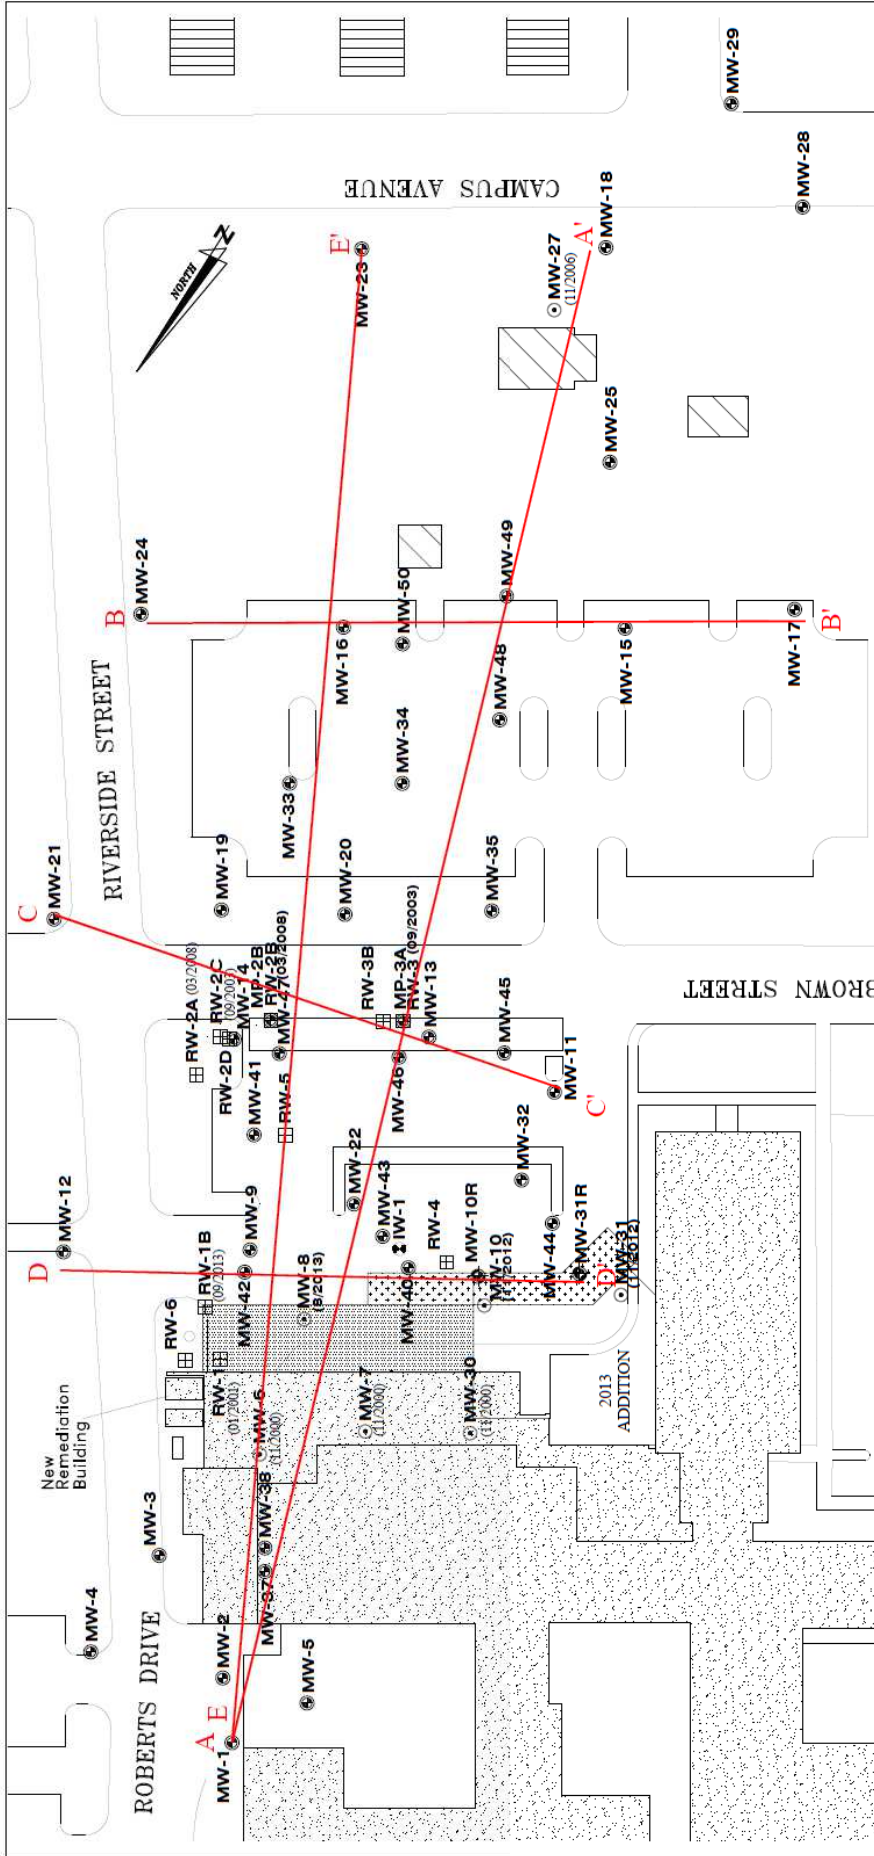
MW-29
MW-28
CAMPUS AVENUE
MW-18
A'
MW-27 (11/2006)
E'
MW-23
NORTH
N
MW-25
MW-49
MW-24
B
MW-50
MW-16
MW-48
MW-15
MW-17
B'
RIVERSIDE STREET
MW-34
MW-33
MW-19
MW-20
MW-35
MW-21
C
RW-2A (03/2008)
RW-2C (09/2003)
MW-14
MP-2B
RW-2B
MW-47 (03/2008)
RW-3B
MP-3A
RW-3 (09/2003)
MW-13
MW-45
BROWN STREET
RW-2D
MW-41
RW-5
MW-46
MW-11
C'
MW-22
MW-32
MW-12
MW-9
MW-43
IW-1
RW-4
MW-10R
MW-31R
D
RW-1B (09/2013)
MW-42
MW-8 (8/2013)
MW-40
MW-10 (4/2012)
MW-44
D'
MW-31 (11/2012)
RW-6
RW-1 (01/2001)
MW-6 (11/2000)
MW-7 (11/2000)
MW-30 (11/2000)
2013 ADDITION
New Remediation Building
MW-3
MW-38
MW-37
MW-4
MW-2
MW-5
ROBERTS DRIVE
A E
MW-1